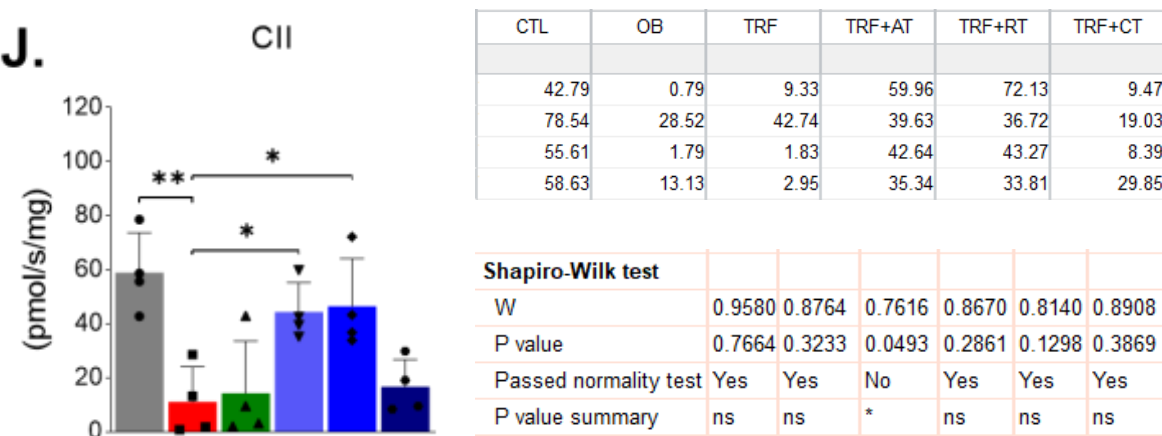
J.

CII

120
100
80
60
40
20
0

(pmol/s/mg)

**
*
*

| CTL | OB | TRF | TRF+AT | TRF+RT | TRF+CT |
|---|---|---|---|---|---|
| | | | | | |
| 42.79 | 0.79 | 9.33 | 59.96 | 72.13 | 9.47 |
| 78.54 | 28.52 | 42.74 | 39.63 | 36.72 | 19.03 |
| 55.61 | 1.79 | 1.83 | 42.64 | 43.27 | 8.39 |
| 58.63 | 13.13 | 2.95 | 35.34 | 33.81 | 29.85 |

| Shapiro-Wilk test | | | | | | |
|---|---|---|---|---|---|---|
| W | 0.9580 | 0.8764 | 0.7616 | 0.8670 | 0.8140 | 0.8908 |
| P value | 0.7664 | 0.3233 | 0.0493 | 0.2861 | 0.1298 | 0.3869 |
| Passed normality test | Yes | Yes | No | Yes | Yes | Yes |
| P value summary | ns | ns | * | ns | ns | ns |